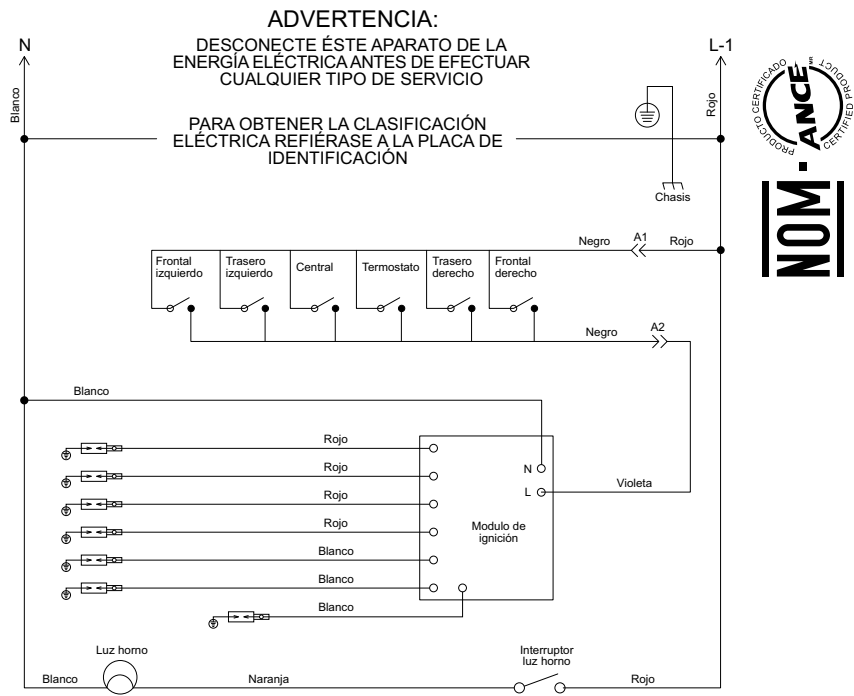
ADVERTENCIA:
DESCONECTE ÉSTE APARATO DE LA ENERGÍA ELÉCTRICA ANTES DE EFECTUAR CUALQUIER TIPO DE SERVICIO

PARA OBTENER LA CLASIFICACIÓN ELÉCTRICA REFIÉRASE A LA PLACA DE IDENTIFICACIÓN

N
L-1
Blanco
Rojo
Chasis

PRODUCTO CERTIFICADO
CERTIFIED PRODUCT
ANCE
NOM

Negro
A1
Rojo
Frontal izquierdo
Trasero izquierdo
Central
Termostato
Trasero derecho
Frontal derecho
Negro
A2

Blanco
Rojo
Rojo
Rojo
Rojo
Blanco
Blanco
Blanco
N
L
Violeta
Modulo de ignición

Luz horno
Interruptor luz horno
Blanco
Naranja
Rojo